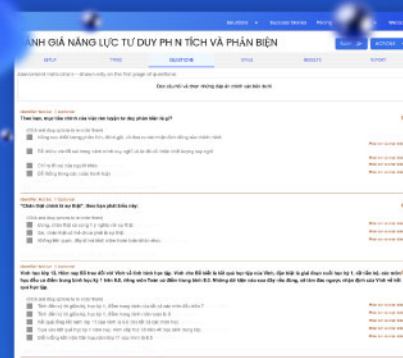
Solutions ▾ Success Stories Pricing

ĐÁNH GIÁ NĂNG LỰC TƯ DUY PH N TÍCH VÀ PHẢN BIỆN

SETUP TYPE QUESTIONS STYLE RESULTS EXPORT

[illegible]

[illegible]

Theo bạn, mục tiêu chính của việc rèn luyện tư duy phản biện là gì?

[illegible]

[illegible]

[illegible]

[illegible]

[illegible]

"Chân thật chính là sự thật". Bạn hãy phát biểu này:

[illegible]

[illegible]

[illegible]

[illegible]

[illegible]

Vinh học lớp 10. Hôm nay Bố trao đổi với Vinh về tình hình học tập. Vinh cho Bố biết là kết quả học tập của Vinh, đặc biệt là giai đoạn cuối học kỳ 1, rất tiến bộ, sau mỗi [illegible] học đều có điểm trung bình học kỳ 1 trên 8.0, riêng môn Toán có điểm trung bình 9.0. Những gì bạn nêu trên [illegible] Vinh về kết quả học tập?

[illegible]

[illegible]

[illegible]

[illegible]

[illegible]

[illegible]